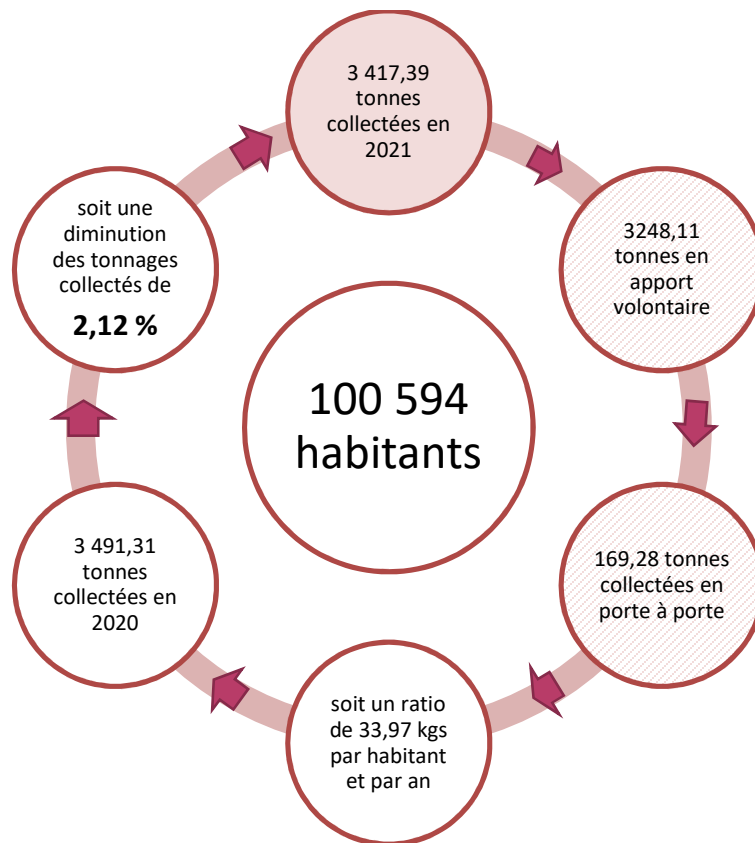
100 594 habitants

3 417,39 tonnes collectées en 2021

3248,11 tonnes en apport volontaire

169,28 tonnes collectées en porte à porte

soit un ratio de 33,97 kgs par habitant et par an

3 491,31 tonnes collectées en 2020

soit une diminution des tonnages collectés de

**2,12 %**